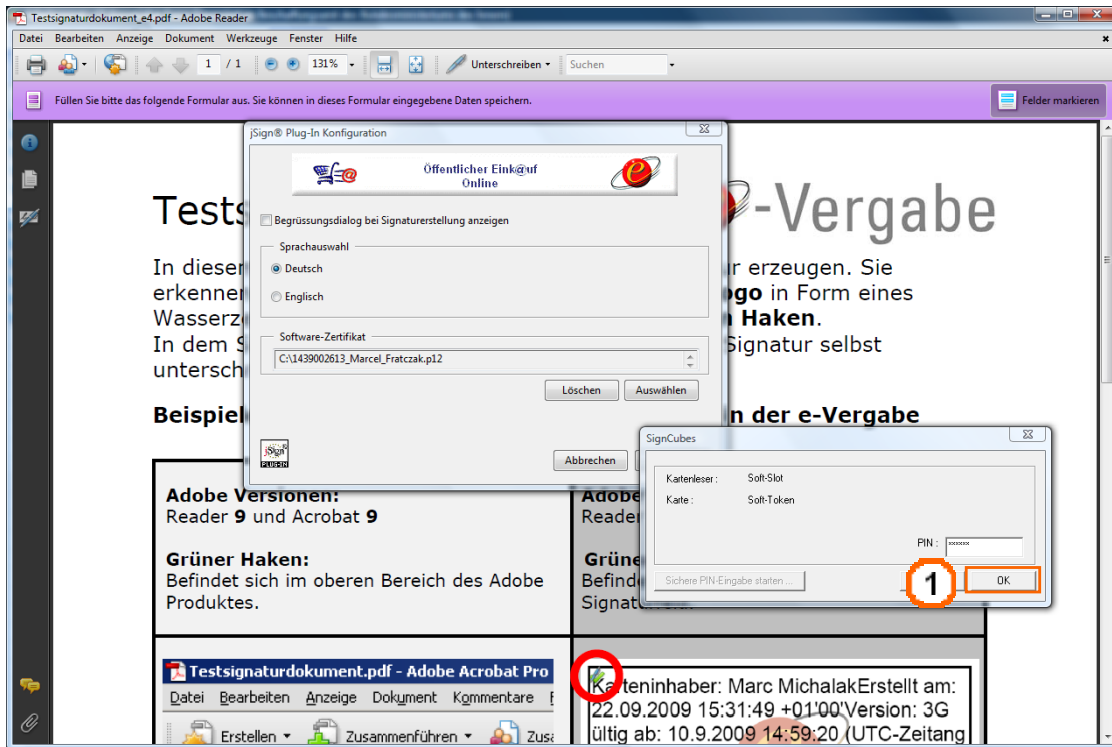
Testsignaturdokument_e4.pdf - Adobe Reader

Datei Bearbeiten Anzeige Dokument Werkzeuge Fenster Hilfe

1 / 1 131% Unterschreiben Suchen

Füllen Sie bitte das folgende Formular aus. Sie können in dieses Formular eingegebene Daten speichern.

Felder markieren

jSign® Plug-In Konfiguration

Öffentlicher Eink@uf Online

Begrüssungsdialog bei Signaturerstellung anzeigen

Sprachauswahl

Deutsch

Englisch

Software-Zertifikat

C:\1439002613_Marcel_Fratczak.p12

Löschen Auswählen

jSign PLUG-IN

Abbrechen

Tests -Vergabe

In dieser ur erzeugen. Sie erkenner ogo in Form eines Wasserz Haken. In dem S Signatur selbst untersch

Beispiel n der e-Vergabe

SignCubes

Kartenleser : Soft-Slot

Karte : Soft-Token

PIN : ******

Sichere PIN-Eingabe starten ...

1

OK

Adobe Versionen:
Reader 9 und Acrobat 9

Grüner Haken:
Befindet sich im oberen Bereich des Adobe Produktes.

Adobe
Reader

Grün
Befind
Signat

Testsignaturdokument.pdf - Adobe Acrobat Pro

Datei Bearbeiten Anzeige Dokument Kommentare

Erstellen Zusammenführen Zus

Karteninhaber: Marc MichalakErstellt am: 22.09.2009 15:31:49 +01'00'Version: 3G ültig ab: 10.9.2009 14:59:20 (UTC-Zeitang